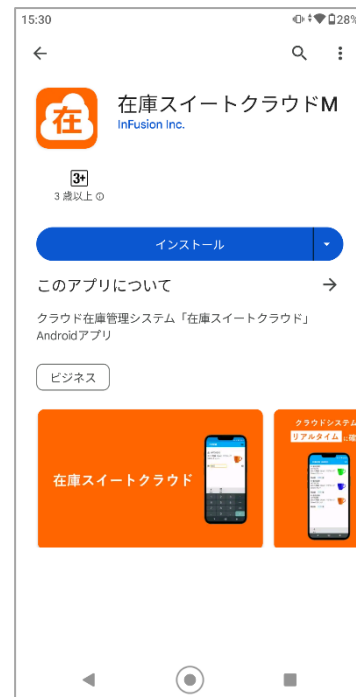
15:30
28%

在

在庫スイートクラウドM
InFusion Inc.

3+
3 歳以上

インストール

このアプリについて

クラウド在庫管理システム「在庫スイートクラウド」Androidアプリ

ビジネス

在庫スイートクラウド

クラウドシステム
リアルタイム